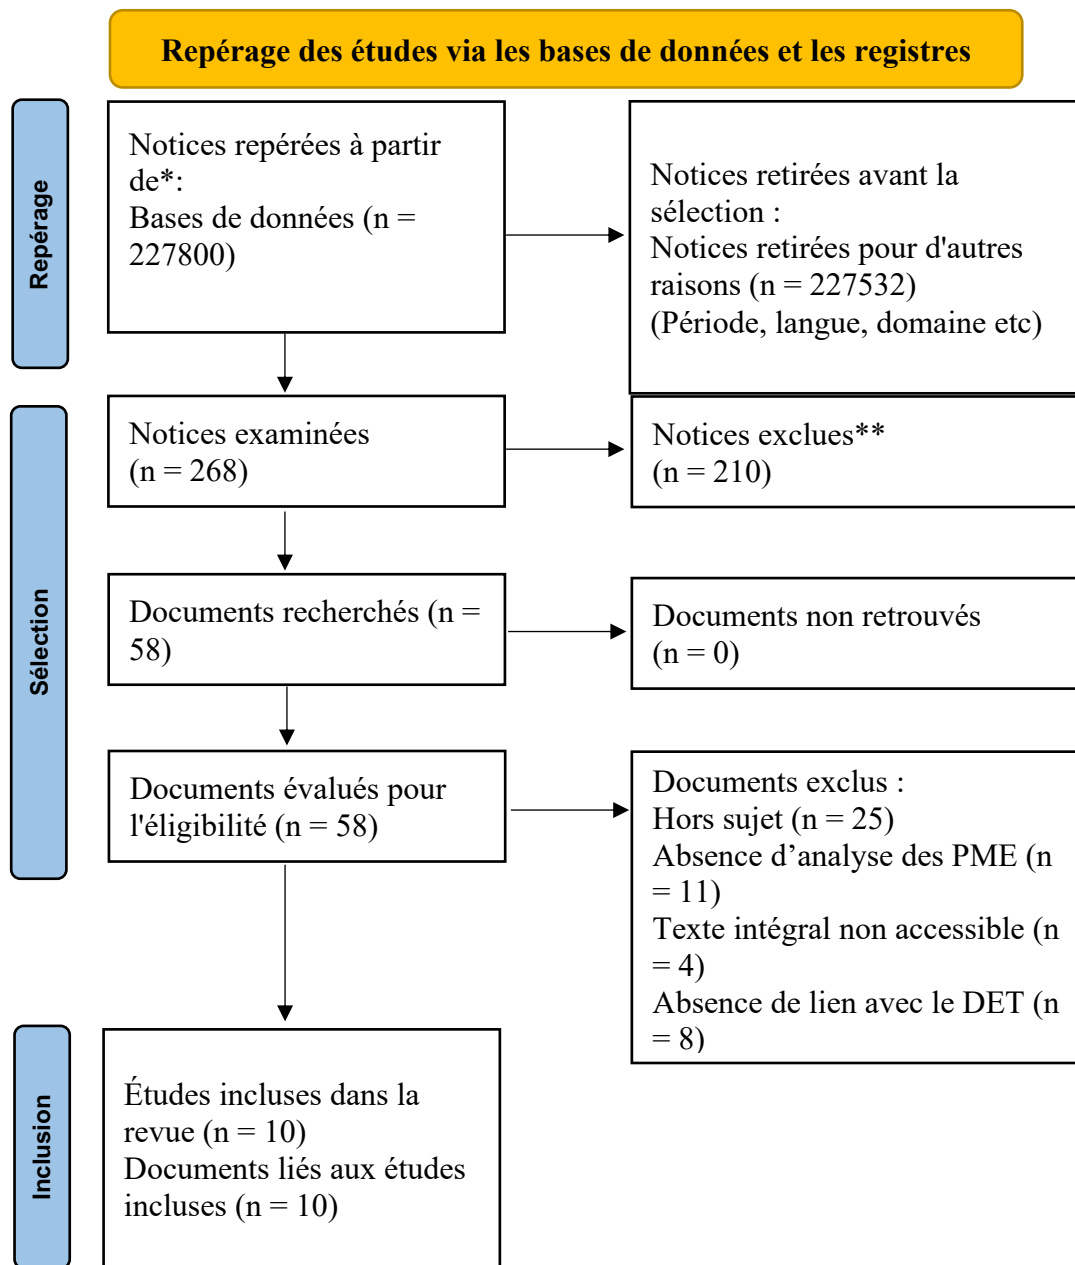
Repérage des études via les bases de données et les registres

Repérage

Notices repérées à partir de*:
Bases de données (n = 227800)

Notices retirées avant la sélection :
Notices retirées pour d'autres raisons (n = 227532)
(Période, langue, domaine etc)

Sélection

Notices examinées (n = 268)

Notices exclues**
(n = 210)

Documents recherchés (n = 58)

Documents non retrouvés
(n = 0)

Documents évalués pour l'éligibilité (n = 58)

Documents exclus :
Hors sujet (n = 25)
Absence d'analyse des PME (n = 11)
Texte intégral non accessible (n = 4)
Absence de lien avec le DET (n = 8)

Inclusion

Études incluses dans la revue (n = 10)
Documents liés aux études incluses (n = 10)